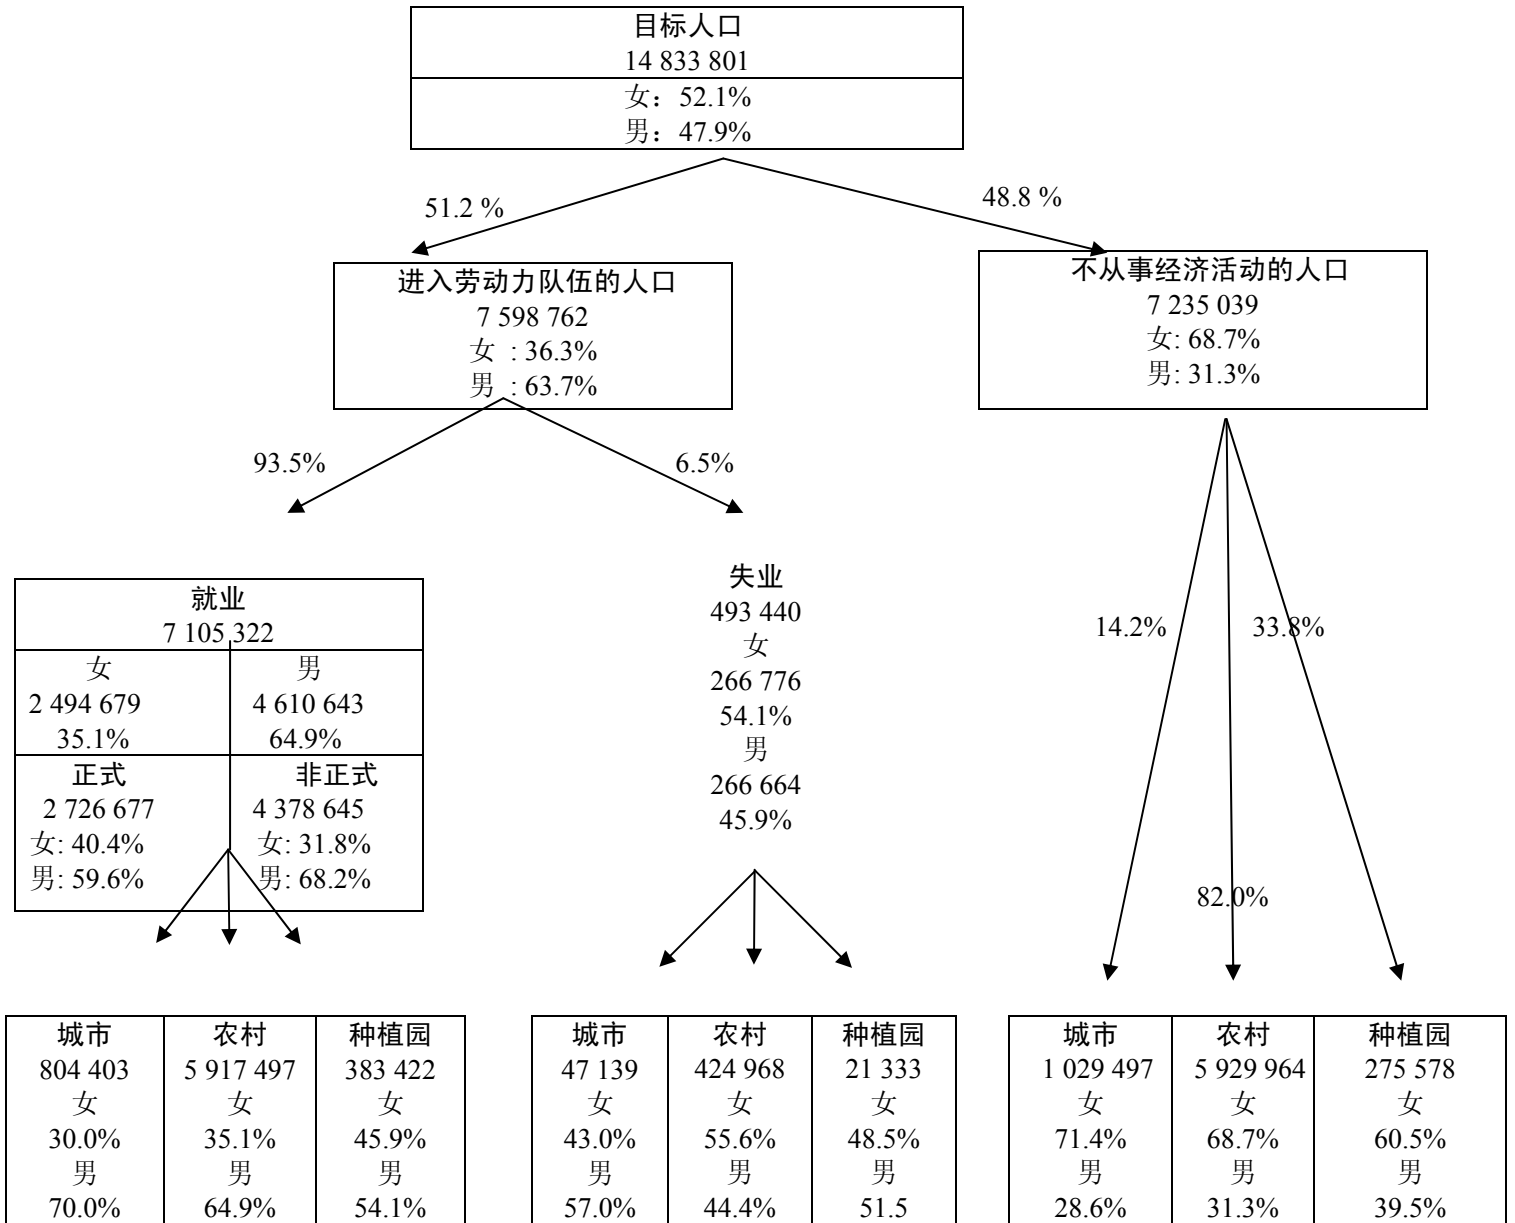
目标人口
14 833 801
女：52.1%
男：47.9%

51.2 %

48.8 %

进入劳动力队伍的人口
7 598 762
女 : 36.3%
男 : 63.7%

不从事经济活动的人口
7 235 039
女: 68.7%
男: 31.3%

93.5%

6.5%

就业
7 105 322

| 女 | 男 |
|---|---|
| 2 494 679 | 4 610 643 |
| 35.1% | 64.9% |
| 正式 | 非正式 |
| 2 726 677 | 4 378 645 |
| 女: 40.4% | 女: 31.8% |
| 男: 59.6% | 男: 68.2% |

失业
493 440
女
266 776
54.1%
男
266 664
45.9%

14.2%

33.8%

82.0%

| 城市 | 农村 | 种植园 |
|---|---|---|
| 804 403 | 5 917 497 | 383 422 |
| 女 | 女 | 女 |
| 30.0% | 35.1% | 45.9% |
| 男 | 男 | 男 |
| 70.0% | 64.9% | 54.1% |

| 城市 | 农村 | 种植园 |
|---|---|---|
| 47 139 | 424 968 | 21 333 |
| 女 | 女 | 女 |
| 43.0% | 55.6% | 48.5% |
| 男 | 男 | 男 |
| 57.0% | 44.4% | 51.5 |

| 城市 | 农村 | 种植园 |
|---|---|---|
| 1 029 497 | 5 929 964 | 275 578 |
| 女 | 女 | 女 |
| 71.4% | 68.7% | 60.5% |
| 男 | 男 | 男 |
| 28.6% | 31.3% | 39.5% |